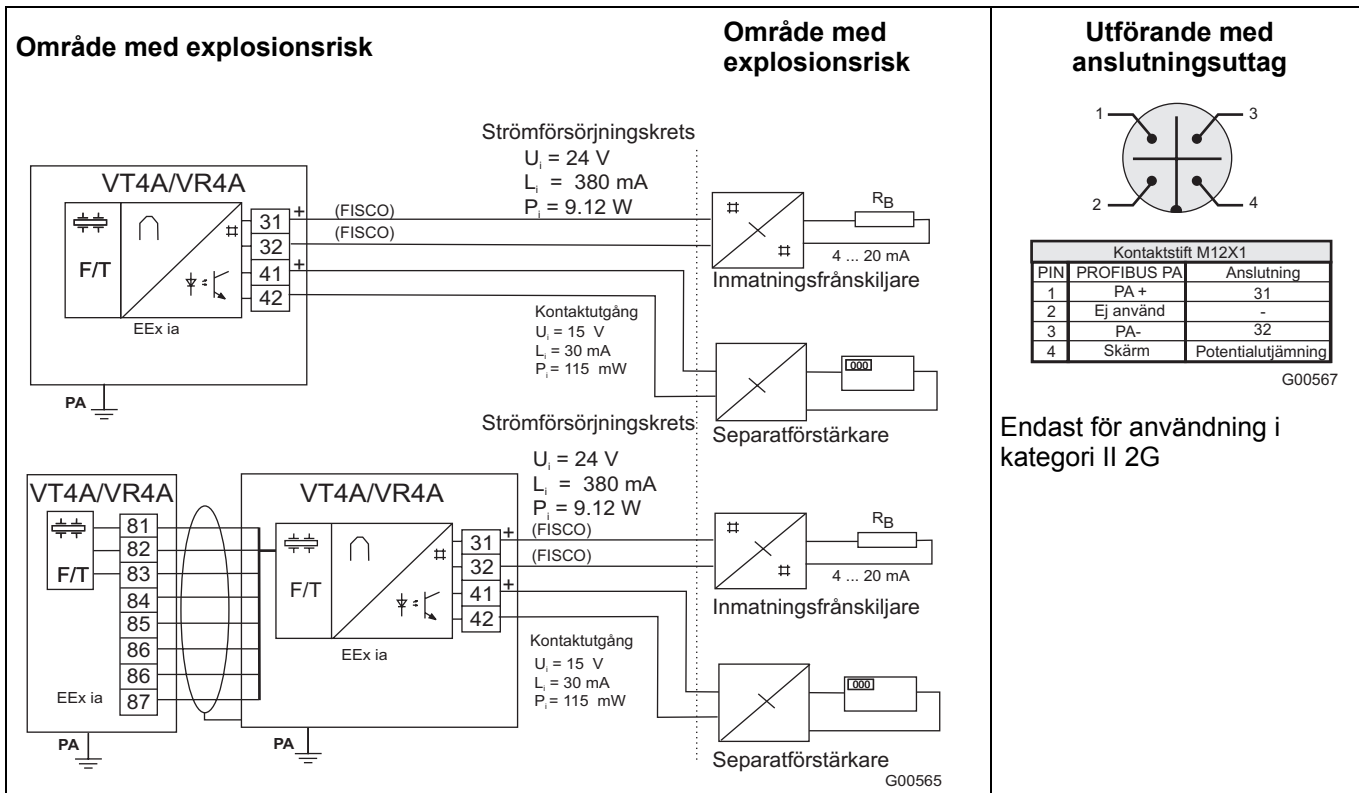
Område med explosionsrisk

Område med explosionsrisk

Utförande med anslutningsuttag

Strömförsörjningskrets
$U_i$ = 24 V
$L_i$ = 380 mA
$P_i$ = 9.12 W

VT4A/VR4A

F/T

EEx ia

31 +
32
41 +
42

(FISCO)
(FISCO)

$R_B$

4 ... 20 mA

Inmatningsfrånskiljare

Kontaktutgång
$U_i$ = 15 V
$L_i$ = 30 mA
$P_i$ = 115 mW

000

PA

Separatförstärkare

Strömförsörjningskrets
$U_i$ = 24 V
$L_i$ = 380 mA
$P_i$ = 9.12 W

VT4A/VR4A

F/T

81
82
83
84
85
86
86
87

EEx ia

PA

VT4A/VR4A

F/T

EEx ia

31 +
32
41 +
42

(FISCO)
(FISCO)

$R_B$

4 ... 20 mA

Inmatningsfrånskiljare

Kontaktutgång
$U_i$ = 15 V
$L_i$ = 30 mA
$P_i$ = 115 mW

000

PA

Separatförstärkare

G00565

1
3
2
4

| Kontaktstift M12X1 | | |
|---|---|---|
| PIN | PROFIBUS PA | Anslutning |
| 1 | PA + | 31 |
| 2 | Ej använd | - |
| 3 | PA- | 32 |
| 4 | Skärm | Potentialutjämning |

G00567

Endast för användning i kategori II 2G